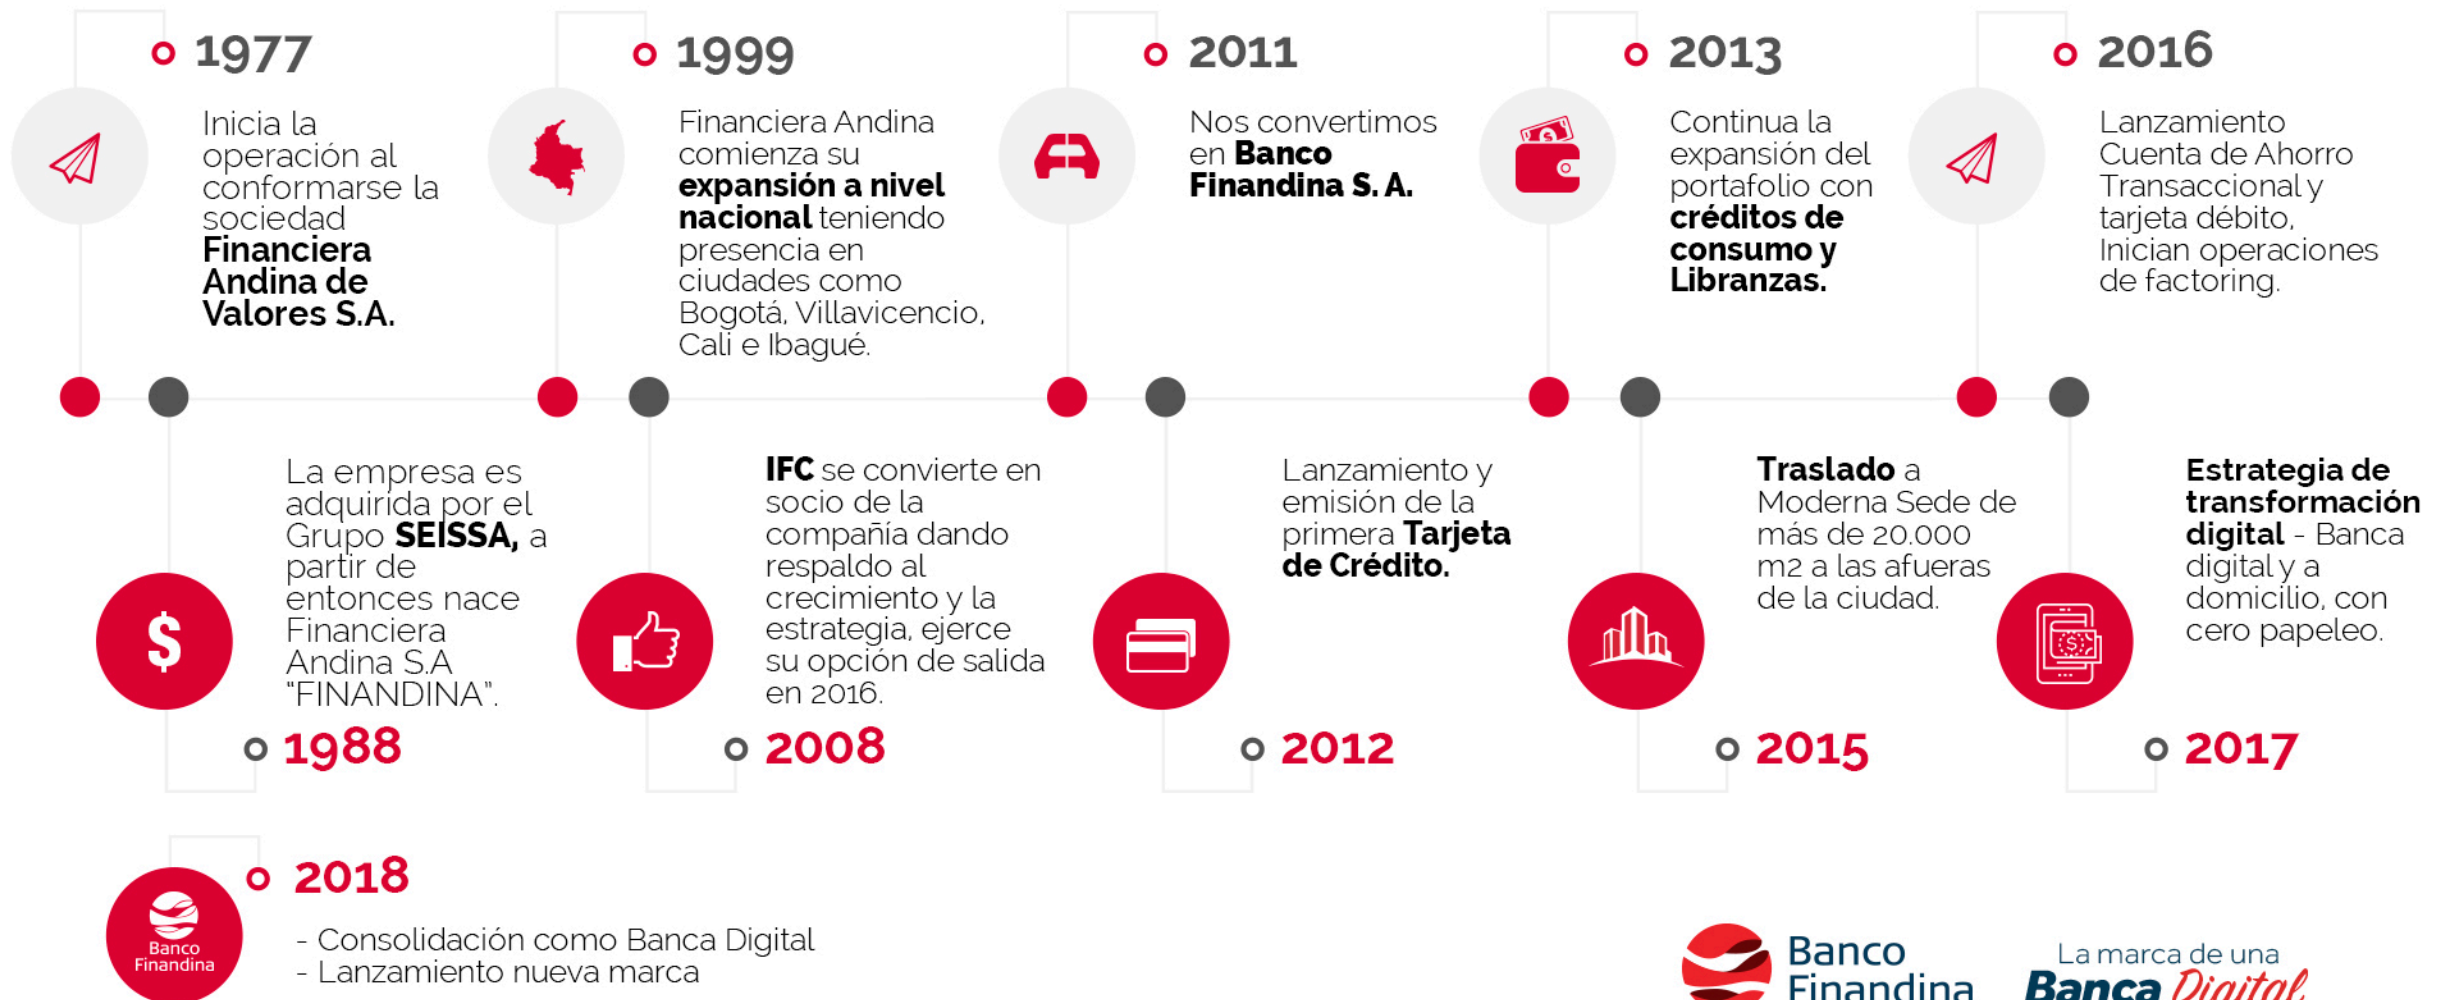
1977

Inicia la operación al conformarse la sociedad Financiera Andina de Valores S.A.

1999

Financiera Andina comienza su expansión a nivel nacional teniendo presencia en ciudades como Bogotá, Villavicencio, Cali e Ibagué.

2011

Nos convertimos en Banco Finandina S. A.

2013

Continua la expansión del portafolio con créditos de consumo y Libranzas.

2016

Lanzamiento Cuenta de Ahorro Transaccional y tarjeta débito. Inician operaciones de factoring.

La empresa es adquirida por el Grupo SEISSA, a partir de entonces nace Financiera Andina S.A "FINANDINA".

1988

IFC se convierte en socio de la compañía dando respaldo al crecimiento y la estrategia, ejerce su opción de salida en 2016.

2008

Lanzamiento y emisión de la primera Tarjeta de Crédito.

2012

Traslado a Moderna Sede de más de 20.000 m2 a las afueras de la ciudad.

2015

Estrategia de transformación digital - Banca digital y a domicilio, con cero papeleo.

2017

Banco Finandina

2018

- Consolidación como Banca Digital
- Lanzamiento nueva marca

Banco Finandina

La marca de una Banca Digital